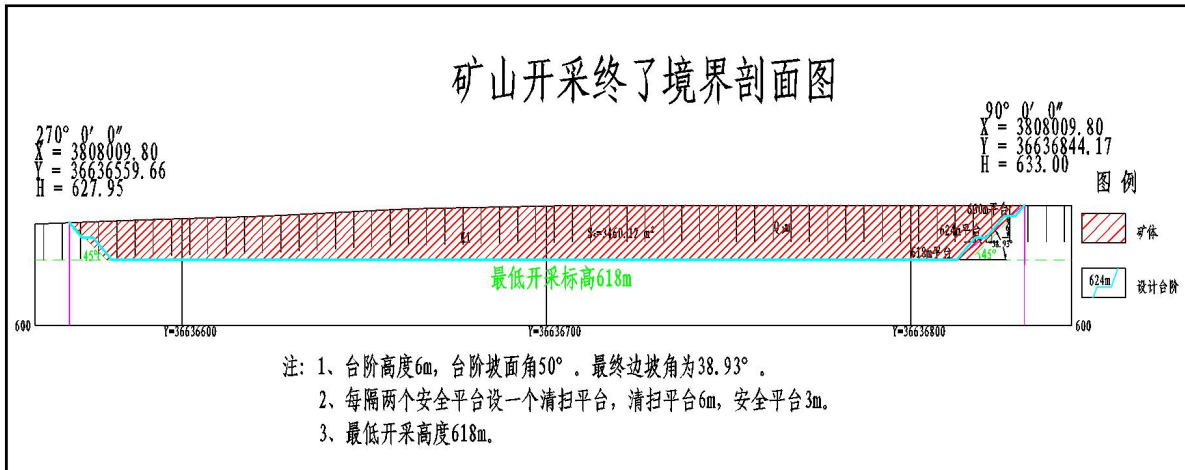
矿山开采终了境界剖面图

270° 0′ 0″
X = 3808009.80
Y = 36636559.66
H = 627.95

90° 0′ 0″
X = 3808009.80
Y = 36636844.17
H = 633.00

图 例

矿体

624m 设计台阶

630m平台
624m平台
618m平台
38.93°
45°
45°
Q1
S=4460.12 m²
Q1m

最低开采标高618m

600
600
Y=36636600
Y=36636700
Y=36636800

注：1、台阶高度6m，台阶坡面角50°．最终边坡角为38.93°．
2、每隔两个安全平台设一个清扫平台，清扫平台6m，安全平台3m。
3、最低开采高度618m。